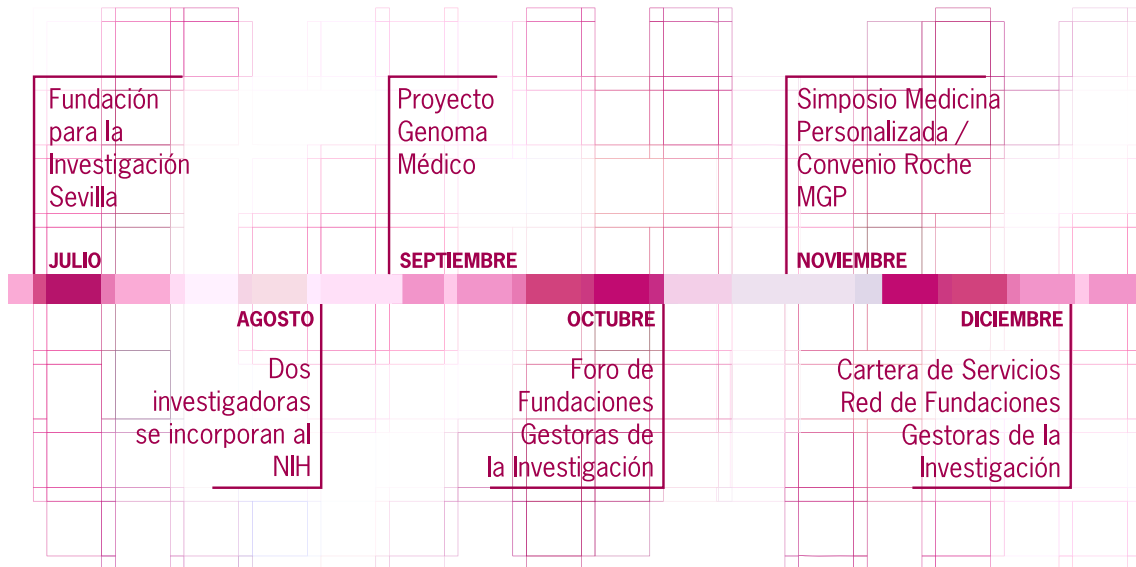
Fundación para la Investigación Sevilla

JULIO

Proyecto Genoma Médico

SEPTIEMBRE

Simposio Medicina Personalizada / Convenio Roche MGP

NOVIEMBRE

AGOSTO

Dos investigadoras se incorporan al NIH

OCTUBRE

Foro de Fundaciones Gestoras de la Investigación

DICIEMBRE

Cartera de Servicios Red de Fundaciones Gestoras de la Investigación